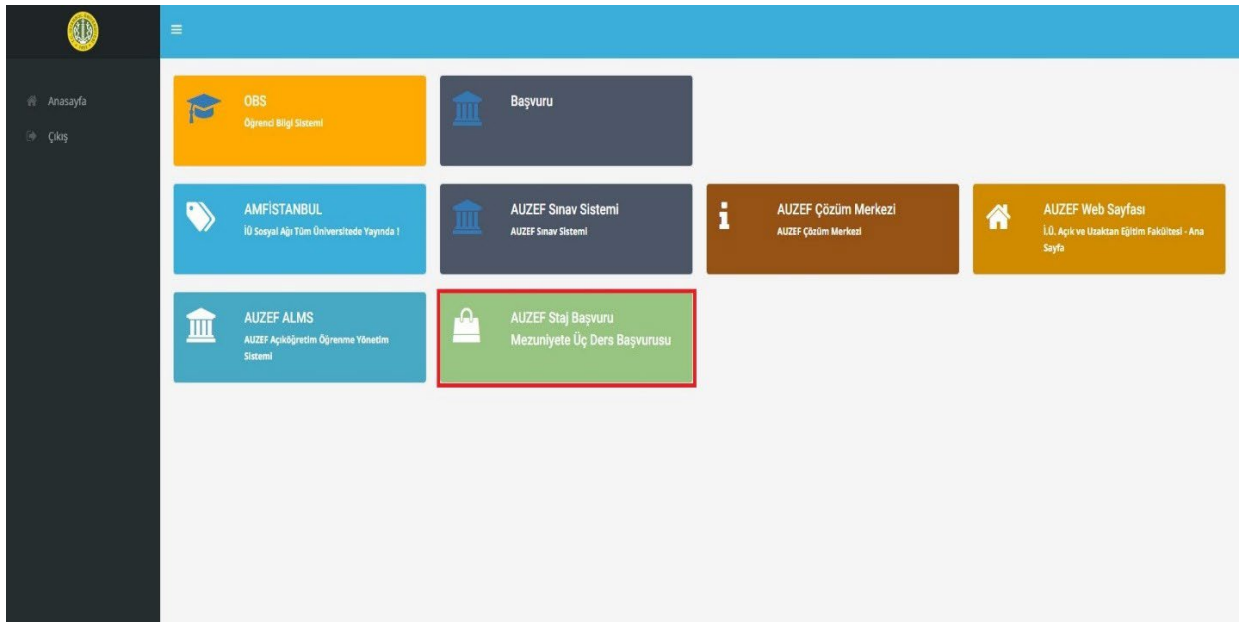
Anasayfa
Çıkış

OBS
Öğrenci Bilgi Sistemi

Başvuru

AMFİSTANBUL
İÜ Sosyal Ağı Tüm Üniversitede Yayında !

AUZEF Sınav Sistemi
AUZEF Sınav Sistemi

AUZEF Çözüm Merkezi
AUZEF Çözüm Merkezi

AUZEF Web Sayfası
İ.Ü. Açık ve Uzaktan Eğitim Fakültesi - Ana Sayfa

AUZEF ALMS
AUZEF Açıköğretim Öğrenme Yönetim Sistemi

AUZEF Staj Başvuru
Mezuniyete Üç Ders Başvurusu